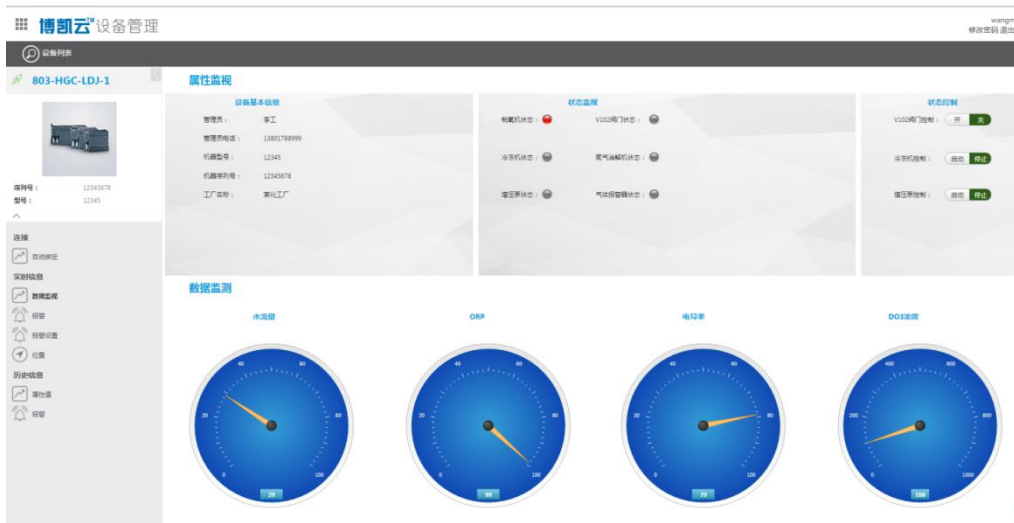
博凯云™设备管理

wangm
修改密码 退出

设备列表

803-HGC-LDJ-1

序列号： 12345678
型号： 12345

连接
自动绑定
实时信息
数据监视
报警
报警设置
位置
历史信息
属性值
报警

属性监视

设备基本信息
管理员： 李工
管理员电话： 13801788999
机器型号： 12345
机器序列号： 12345678
工厂名称： 某化工厂

状态监视
制氧机状态：
V102阀门状态：
冷冻机状态：
尾气油解机状态：
增压泵状态：
气体报警器状态：

状态控制
V102阀门控制： 开 关
冷冻机控制： 启动 停止
增压泵控制： 启动 停止

数据监测

水流量
0 20 40 60 80 100
29

ORP
0 20 40 60 80 100
99

电导率
0 20 40 60 80 100
79

DO3浓度
0 200 400 600 800 1000
108